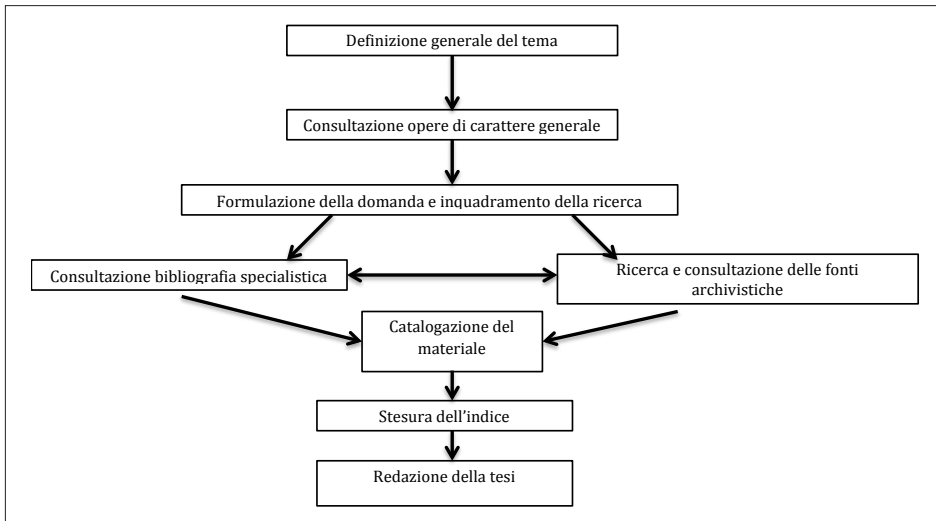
Definizione generale del tema

Consultazione opere di carattere generale

Formulazione della domanda e inquadramento della ricerca

Consultazione bibliografia specialistica

Ricerca e consultazione delle fonti archivistiche

Catalogazione del materiale

Stesura dell'indice

Redazione della tesi